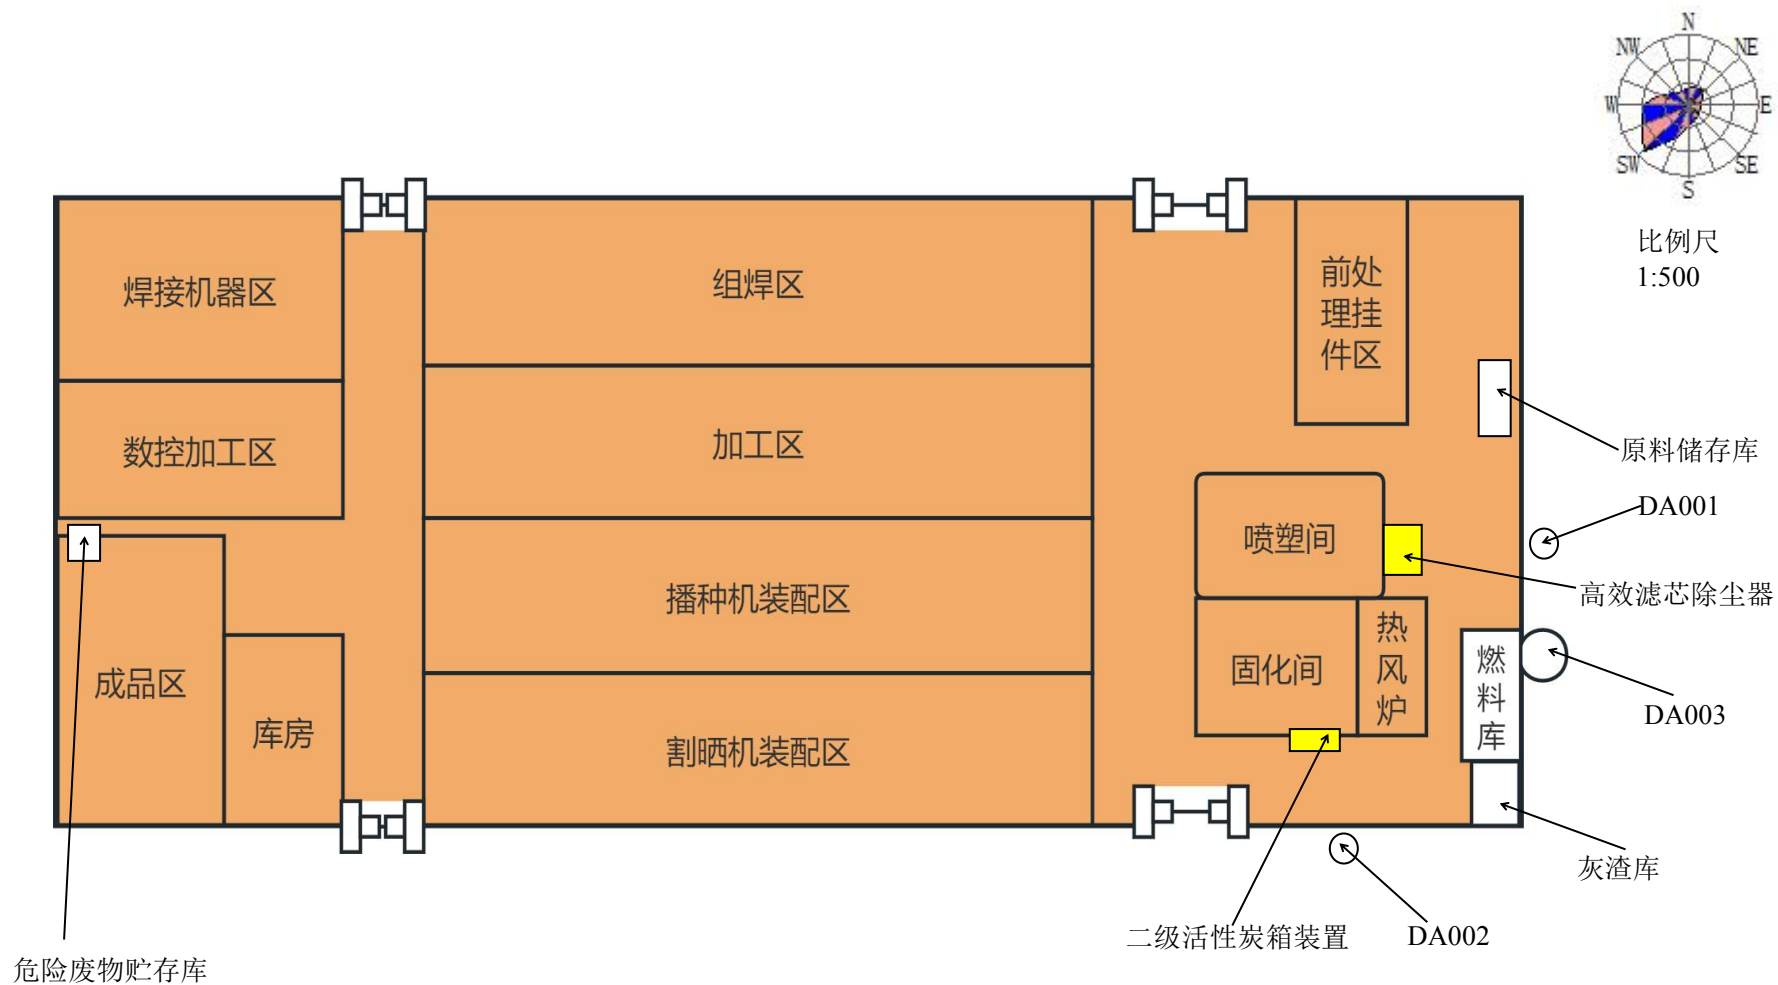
N
NW
NE
W
E
SW
SE
S

比例尺
1:500

焊接机器区

组焊区

前处理挂件区

数控加工区

加工区

原料储存库

DA001

喷塑间

高效滤芯除尘器

播种机装配区

成品区

固化间

热风炉

燃料库

DA003

库房

割晒机装配区

灰渣库

二级活性炭箱装置

DA002

危险废物贮存库